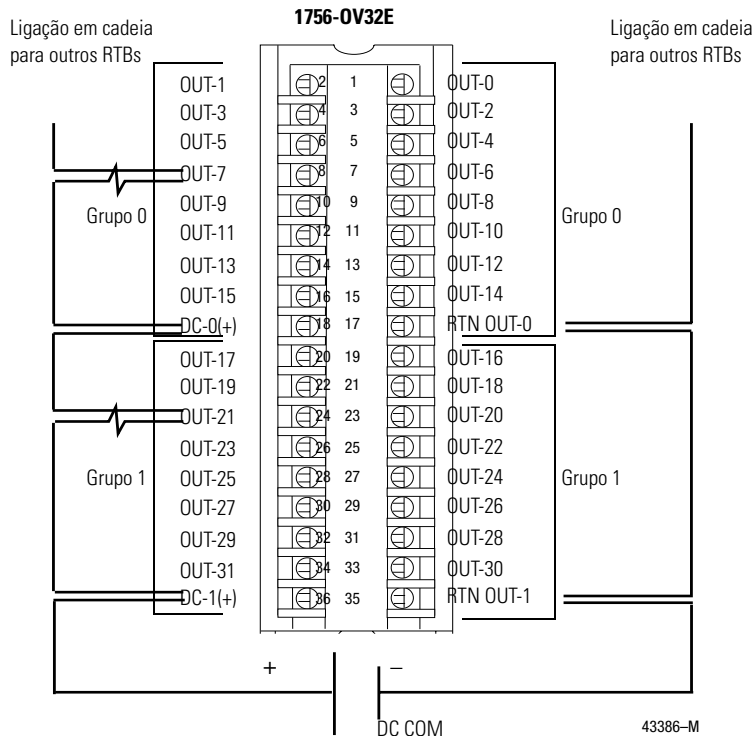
Ligação em cadeia para outros RTBs

1756-OV32E

Ligação em cadeia para outros RTBs

OUT-1
OUT-3
OUT-5
OUT-7
OUT-9
OUT-11
OUT-13
OUT-15
DC-0(+)
OUT-17
OUT-19
OUT-21
OUT-23
OUT-25
OUT-27
OUT-29
OUT-31
DC-1(+)

Grupo 0
Grupo 1

2 1
4 3
6 5
8 7
10 9
12 11
14 13
16 15
18 17
20 19
22 21
24 23
26 25
28 27
30 29
32 31
34 33
36 35

OUT-0
OUT-2
OUT-4
OUT-6
OUT-8
OUT-10
OUT-12
OUT-14
RTN OUT-0
OUT-16
OUT-18
OUT-20
OUT-22
OUT-24
OUT-26
OUT-28
OUT-30
RTN OUT-1

Grupo 0
Grupo 1

+
–
DC COM

43386–M